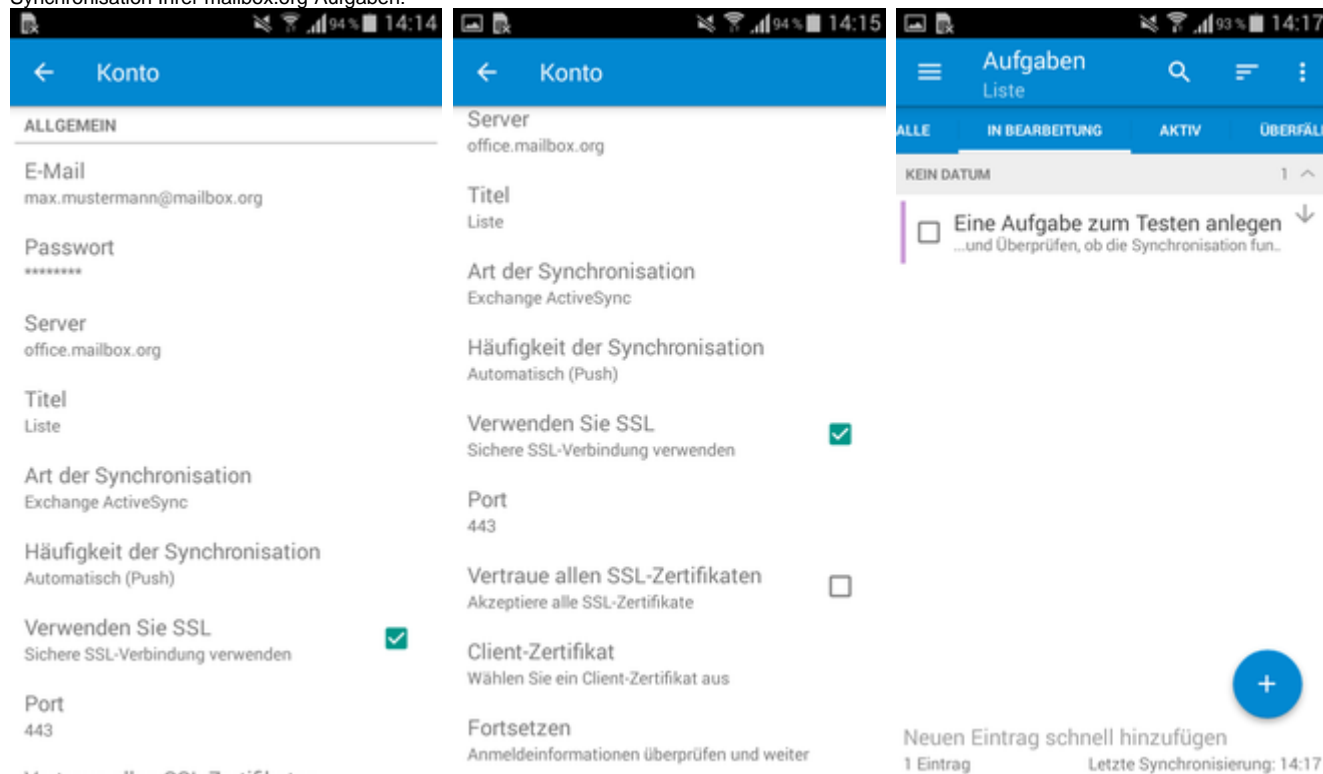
Synchronisation Ihrer mailbox.org-Aufgaben.

94% 14:14

Konto

ALLGEMEIN

E-Mail
max.mustermann@mailbox.org

Passwort
********

Server
office.mailbox.org

Titel
Liste

Art der Synchronisation
Exchange ActiveSync

Häufigkeit der Synchronisation
Automatisch (Push)

Verwenden Sie SSL
Sichere SSL-Verbindung verwenden

Port
443

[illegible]

94% 14:15

Konto

Server
office.mailbox.org

Titel
Liste

Art der Synchronisation
Exchange ActiveSync

Häufigkeit der Synchronisation
Automatisch (Push)

Verwenden Sie SSL
Sichere SSL-Verbindung verwenden

Port
443

Vertraue allen SSL-Zertifikaten
Akzeptiere alle SSL-Zertifikate

Client-Zertifikat
Wählen Sie ein Client-Zertifikat aus

Fortsetzen
Anmeldeinformationen überprüfen und weiter

93% 14:17

Aufgaben
Liste

ALLE | IN BEARBEITUNG | AKTIV | ÜBERFÄL

KEIN DATUM 1

Eine Aufgabe zum Testen anlegen
...und Überprüfen, ob die Synchronisation fun...

+

Neuen Eintrag schnell hinzufügen
1 Eintrag Letzte Synchronisierung: 14:17